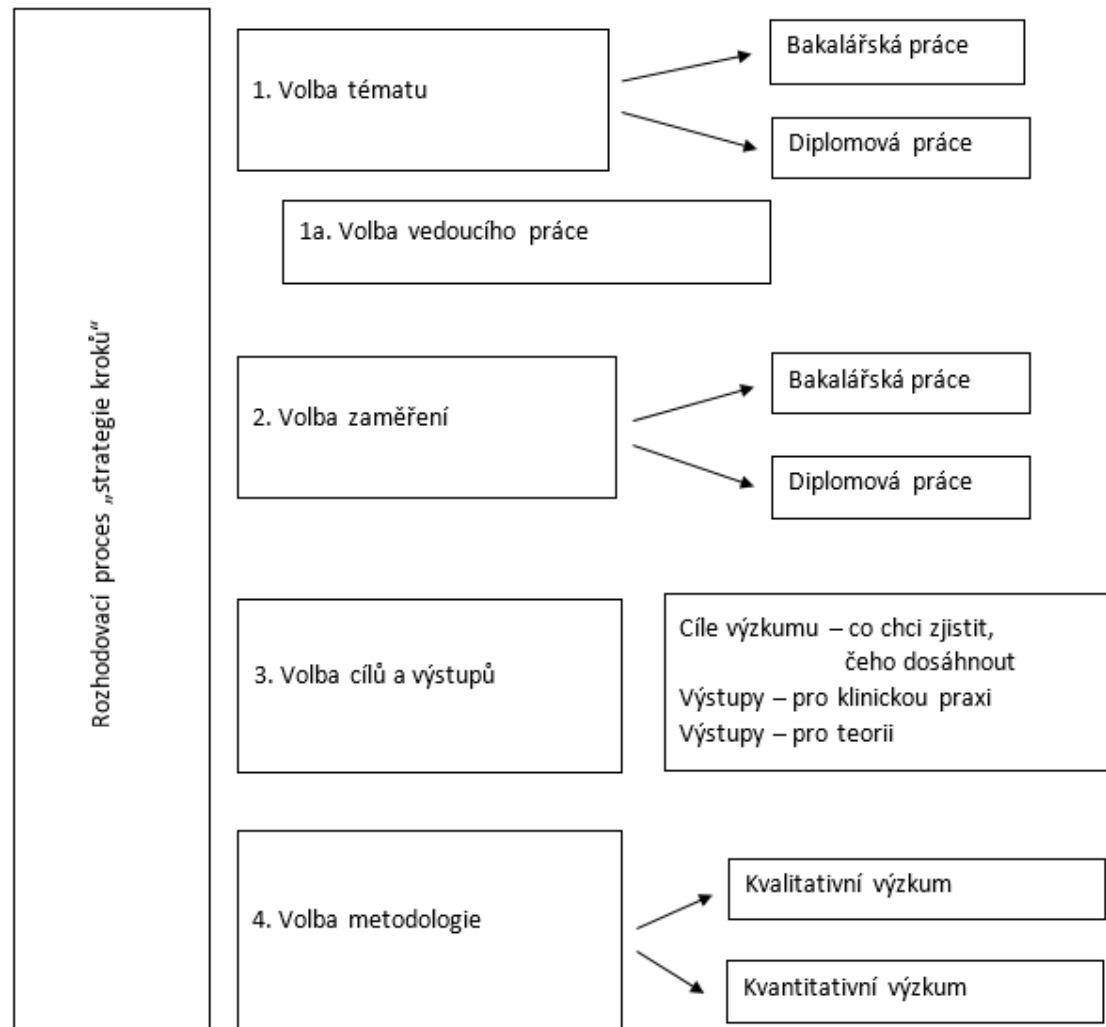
Rozhodovací proces „strategie kroků"

1. Volba tématu

Bakalářská práce

Diplomová práce

1a. Volba vedoucího práce

2. Volba zaměření

Bakalářská práce

Diplomová práce

3. Volba cílů a výstupů

Cíle výzkumu – co chci zjistit, čeho dosáhnout
Výstupy – pro klinickou praxi
Výstupy – pro teorii

4. Volba metodologie

Kvalitativní výzkum

Kvantitativní výzkum